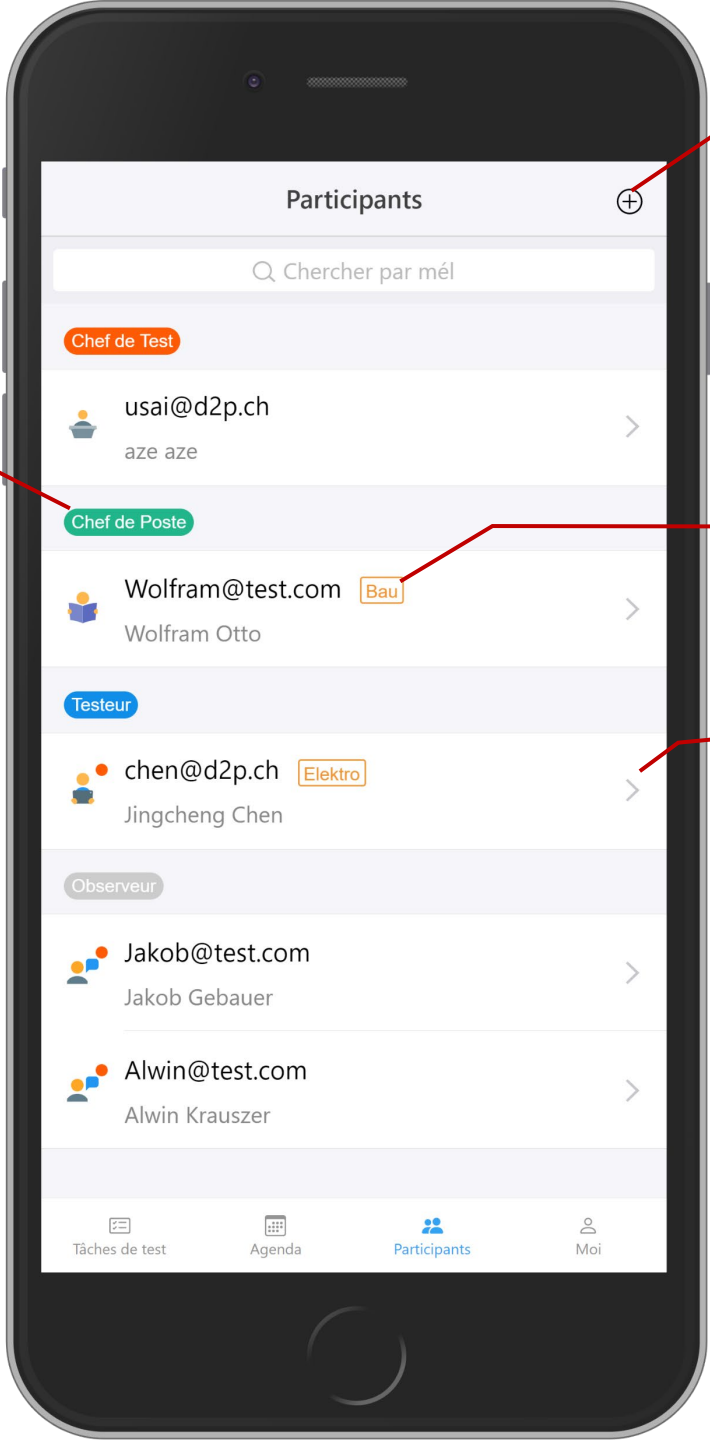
Participants

Chercher par mél

Chef de Test

usai@d2p.ch
aze aze

Chef de Poste

Wolfram@test.com Bau
Wolfram Otto

Testeur

chen@d2p.ch Elektro
Jingcheng Chen

Observeur

Jakob@test.com
Jakob Gebauer

Alwin@test.com
Alwin Krauszer

Tâches de test
Agenda
Participants
Moi